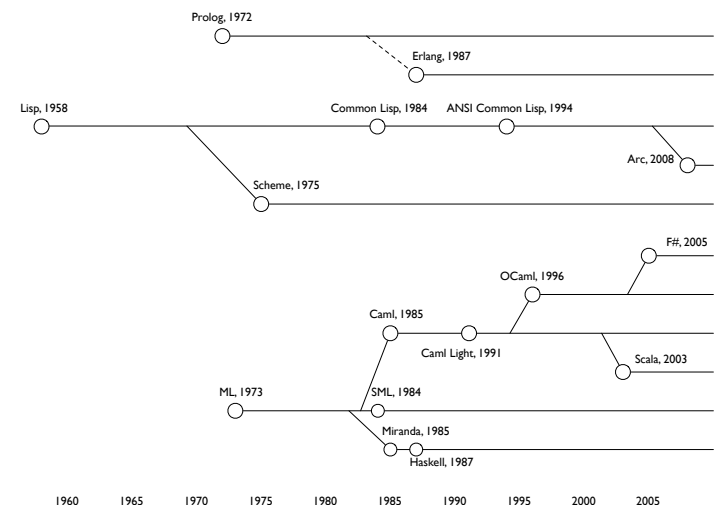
Prolog, 1972

Erlang, 1987

Lisp, 1958

Common Lisp, 1984

ANSI Common Lisp, 1994

Arc, 2008

Scheme, 1975

F#, 2005

OCaml, 1996

Caml, 1985

Caml Light, 1991

Scala, 2003

ML, 1973

SML, 1984

Miranda, 1985

Haskell, 1987

1960 1965 1970 1975 1980 1985 1990 1995 2000 2005